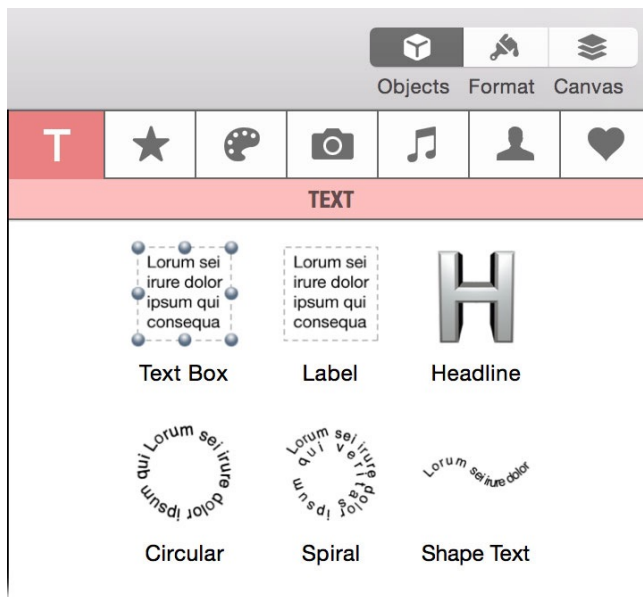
Objects Format Canvas

T

TEXT

Lorum sei irure dolor ipsum qui consequa

Text Box

Lorum sei irure dolor ipsum qui consequa

Label

H

Headline

Lorum sei irure dolor ipsum qui

Circular

Lorum sei irure qui veritas ipsum

Spiral

Lorum sei irure dolor

Shape Text